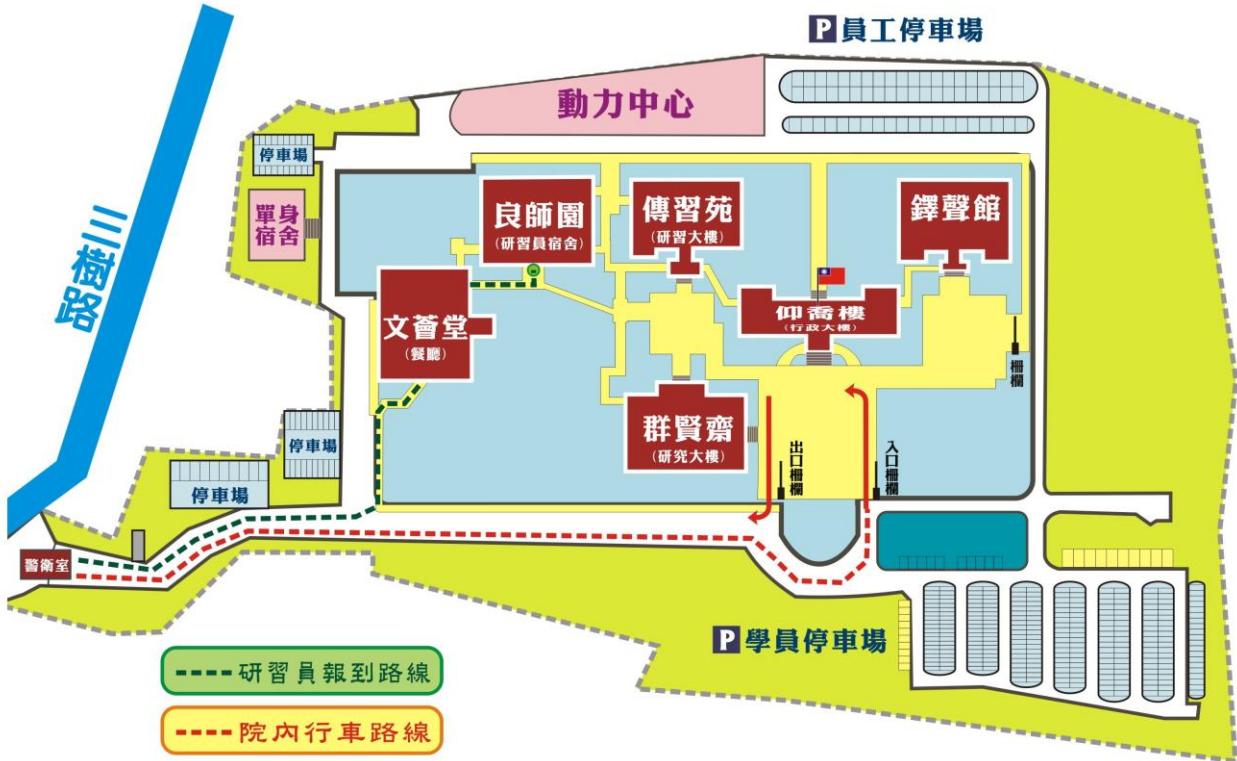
P 員工停車場

動力中心

停車場

單身宿舍

三樹路

良師園
(研習員宿舍)

傳習苑
(研習大樓)

鐸聲館

仰喬樓
(行政大樓)

文薈堂
(餐廳)

柵欄

群賢齋
(研究大樓)

出口柵欄

入口柵欄

停車場

停車場

警衛室

P 學員停車場

研習員報到路線

院內行車路線